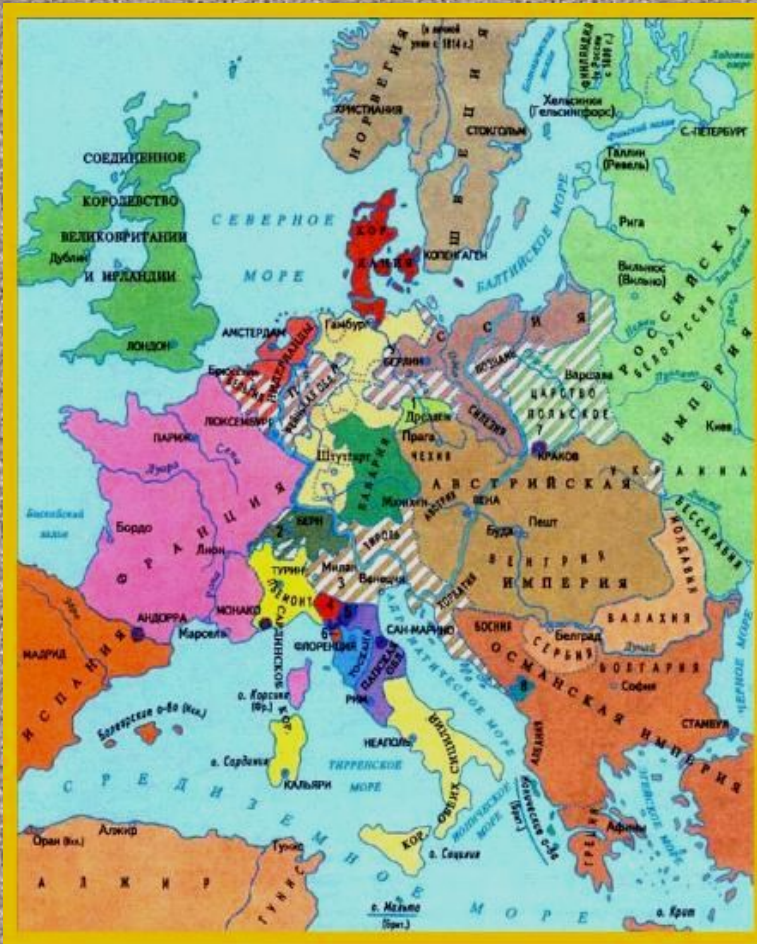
(в личной унии с 1814 г.)
НОРВЕГИЯ
ХРИСТИАНИЯ
ШВЕЦИЯ
СТОКГОЛЬМ
ФИНЛЯНДИЯ (к России с 1809 г.)
Хельсинки (Гельсингфорс)
Финский залив
С.-ПЕТЕРБУРГ
Таллин (Ревель)
Рига
Вильнюс (Вильно)
Ладожское озеро
СОЕДИНЕННОЕ КОРОЛЕВСТВО ВЕЛИКОБРИТАНИИ И ИРЛАНДИИ
Дублин
ЛОНДОН
СЕВЕРНОЕ МОРЕ
КОР. ДАНИЯ
КОПЕНГАГЕН
БАЛТИЙСКОЕ МОРЕ
РОССИЙСКАЯ ИМПЕРИЯ
БЕЛОРУССИЯ
АМСТЕРДАМ
НИДЕРЛАНДЫ
Гамбург
БЕРЛИН
ПРУССИЯ
ПОЗНАНЬ
Варшава
ЦАРСТВО ПОЛЬСКОЕ
СИЛЕЗИЯ
Брюссель
БЕЛЬГИЯ
ЛЮКСЕМБУРГ
РЕЙНСКАЯ ОБЛ.
Дрезден
Прага
ЧЕХИЯ
Киев
КРАКОВ
УКРАИНА
ПАРИЖ
Сена
Луара
Штутгарт
БАВАРИЯ
Мюнхен
АВСТРИЙСКАЯ
ВЕНА
АВСТРИЯ
Буда
Пешт
ВЕНГРИЯ
ИМПЕРИЯ
БЕССАРАБИЯ
МОЛДАВИЯ
Бискайский залив
Бордо
ФРАНЦИЯ
Лион
БЕРН
ТИРОЛЬ
ТУРИН
Милан
Венеция
ХОРВАТИЯ
ПЬЕМОНТ
МОНАКО
Марсель
АНДОРРА
МАДРИД
ИСПАНИЯ
САРДИНСКОЕ КОР.
ФЛОРЕНЦИЯ
САН-МАРИНО
ПАПСКАЯ ОБЛ.
ТОСКАНА
БОСНИЯ
Белград
СЕРБИЯ
ВАЛАХИЯ
Дунай
БОЛГАРИЯ
София
ОСМАНСКАЯ ИМПЕРИЯ
СТАМБУЛ
ЧЕРНОЕ МОРЕ
АДРИАТИЧЕСКОЕ МОРЕ
о. Корсика (Фр.)
РИМ
Балеарские о-ва (Исп.)
НЕАПОЛЬ
КОР. ОБЕИХ СИЦИЛИЙ
ТИРРЕНСКОЕ МОРЕ
о. Сардиния
КАЛЬЯРИ
АЛБАНИЯ
ИОНИЧЕСКОЕ МОРЕ
Ионические о-ва (Брит.)
ЭГЕЙСКОЕ МОРЕ
ГРЕЦИЯ
Афины
СРЕДИЗЕМНОЕ МОРЕ
Алжир
Оран (Исп.)
АЛЖИР
Тунис
ТУНИС
о. Сицилия
о. Мальта (Брит.)
о. Крит
1 2 3 4 5 6 7 8